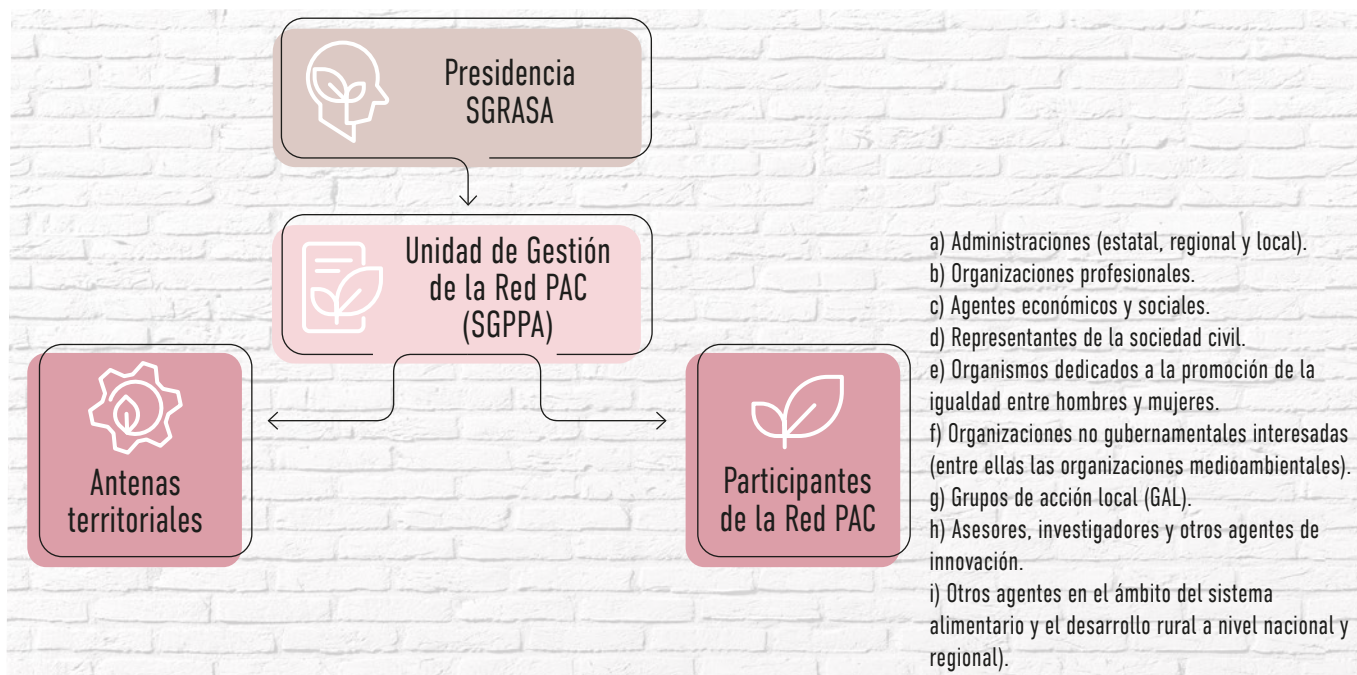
Presidencia
SGRASA

Unidad de Gestión de la Red PAC (SGPPA)

Antenas territoriales

Participantes de la Red PAC

a) Administraciones (estatal, regional y local).
b) Organizaciones profesionales.
c) Agentes económicos y sociales.
d) Representantes de la sociedad civil.
e) Organismos dedicados a la promoción de la igualdad entre hombres y mujeres.
f) Organizaciones no gubernamentales interesadas (entre ellas las organizaciones medioambientales).
g) Grupos de acción local (GAL).
h) Asesores, investigadores y otros agentes de innovación.
i) Otros agentes en el ámbito del sistema alimentario y el desarrollo rural a nivel nacional y regional).